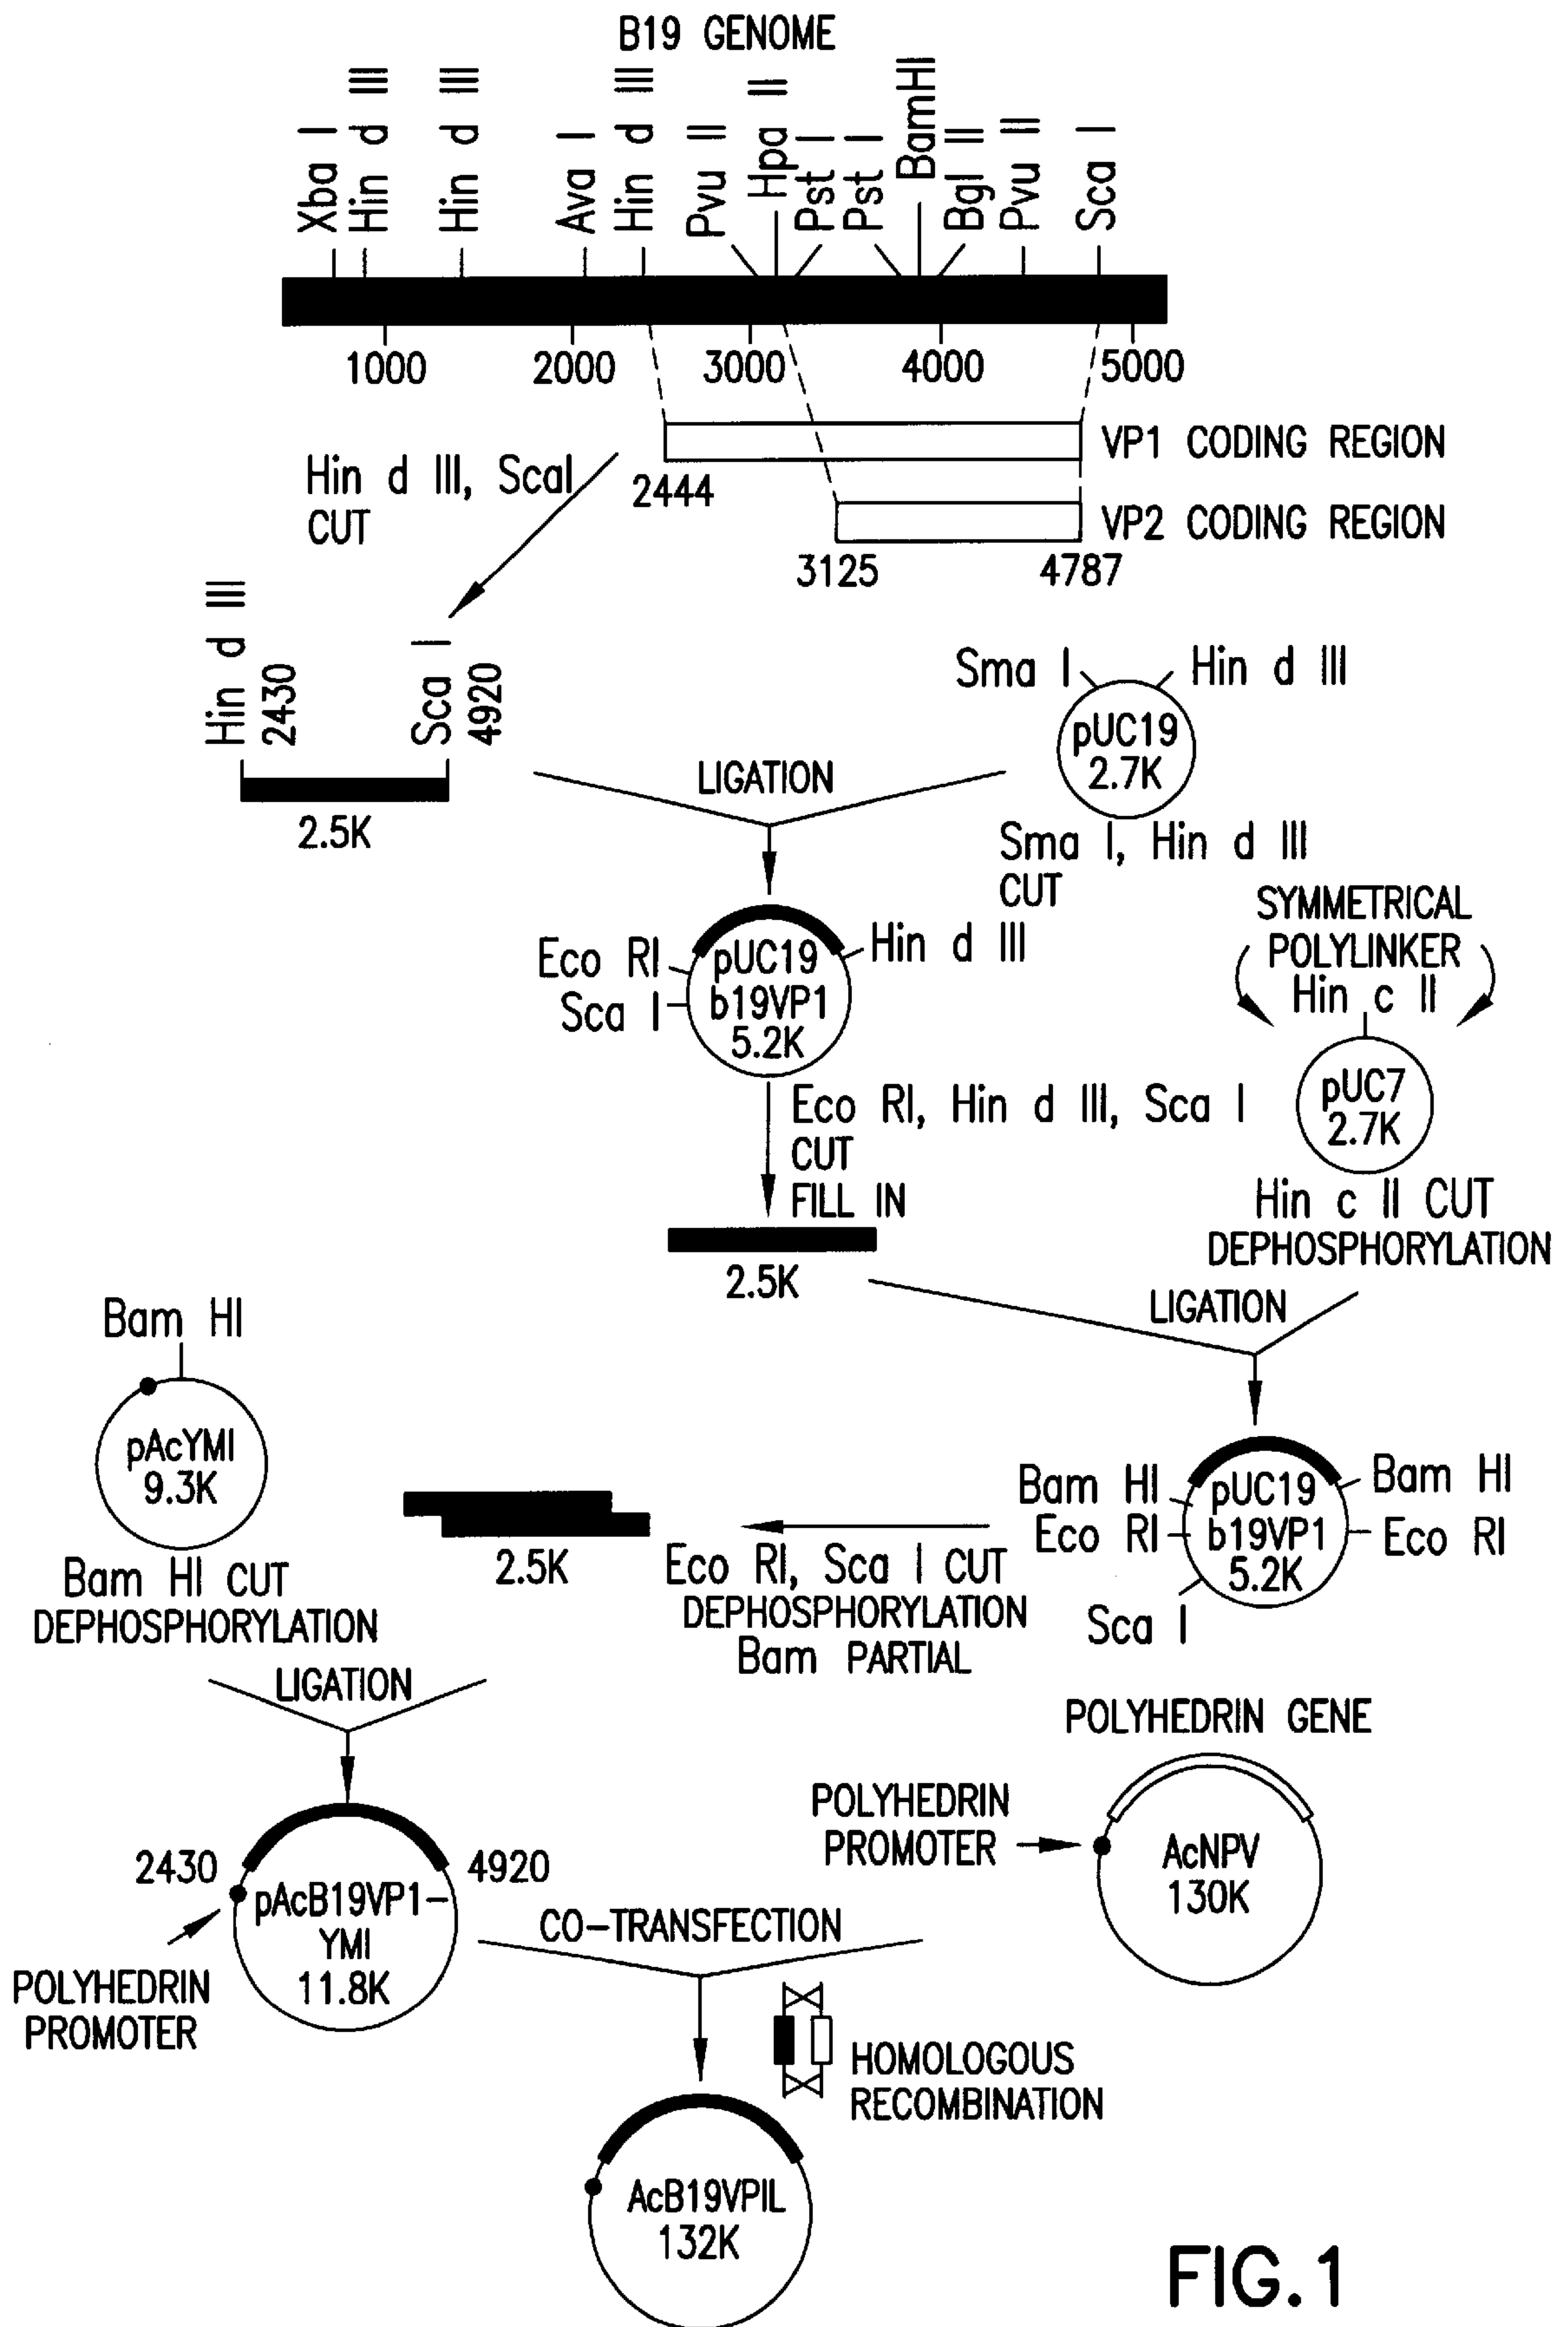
B19 GENOME

Xba I
Hin d III
Hin d III
Ava I
Hin d III
Pvu II
Hpa II
Pst I
Pst I
BamHI
Bgl II
Pvu II
Sca I

1000
2000
3000
4000
5000

VP1 CODING REGION
2444
VP2 CODING REGION
3125
4787

Hin d III, ScaI
CUT

Hin d III
2430
Sca I
4920
2.5K

Sma I
Hin d III
pUC19
2.7K
Sma I, Hin d III
CUT

LIGATION

Eco RI
Sca I
pUC19
b19VP1
5.2K
Hin d III

SYMMETRICAL
POLYLINKER
Hin c II
pUC7
2.7K
Hin c II CUT
DEPHOSPHORYLATION

Eco RI, Hin d III, Sca I
CUT
FILL IN
2.5K

LIGATION

Bam HI
pAcYMI
9.3K
Bam HI CUT
DEPHOSPHORYLATION

2.5K
Eco RI, Sca I CUT
DEPHOSPHORYLATION
Bam PARTIAL

Bam HI
Eco RI
pUC19
b19VP1
5.2K
Bam HI
Eco RI
Sca I

LIGATION

2430
4920
pAcB19VP1-
YMI
11.8K
POLYHEDRIN
PROMOTER

POLYHEDRIN GENE
POLYHEDRIN
PROMOTER
AcNPV
130K

CO-TRANSFECTION

HOMOLOGOUS
RECOMBINATION

AcB19VPIL
132K

FIG. 1